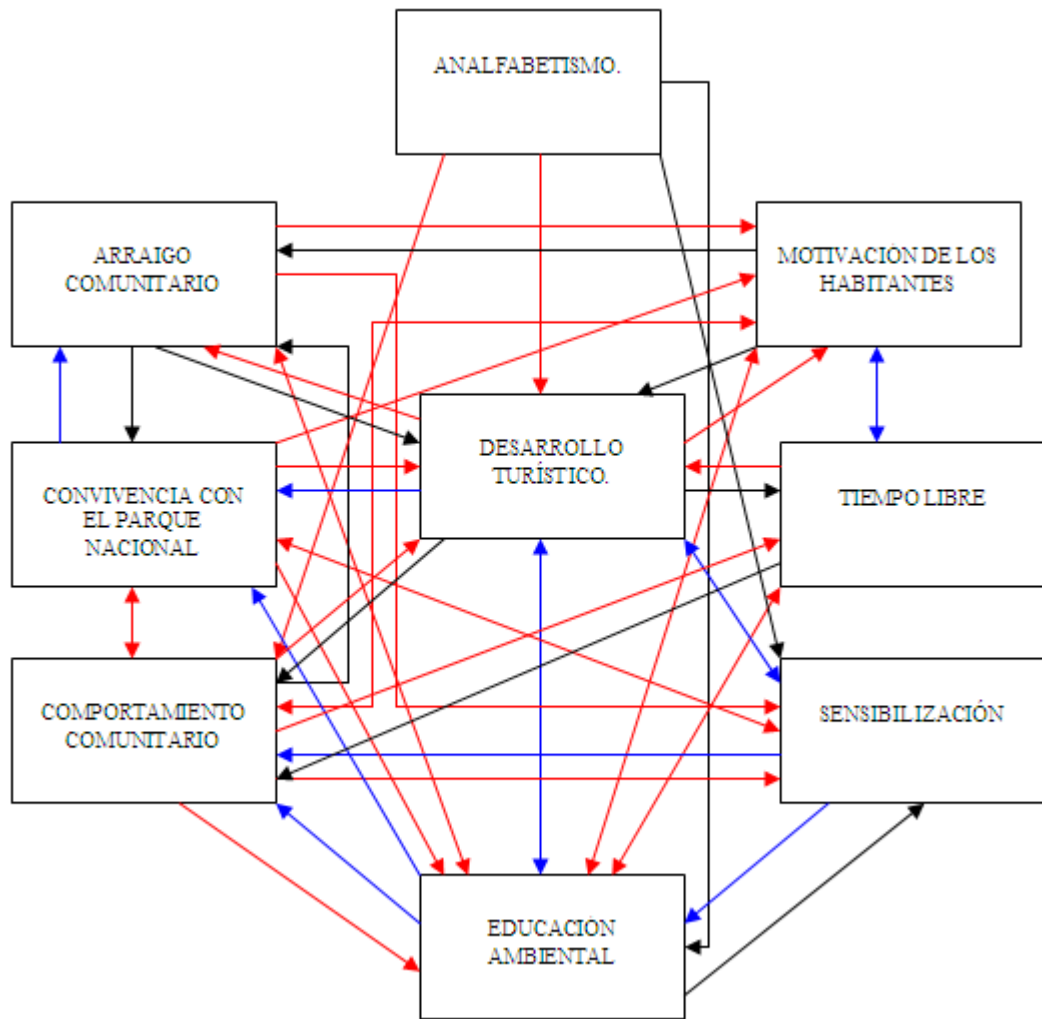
ANALFABETISMO.

ARRAIGO COMUNITARIO

MOTIVACIÓN DE LOS HABITANTES

DESARROLLO TURÍSTICO.

CONVIVENCIA CON EL PARQUE NACIONAL

TIEMPO LIBRE

COMPORTAMIENTO COMUNITARIO

SENSIBILIZACIÓN

EDUCACIÓN AMBIENTAL